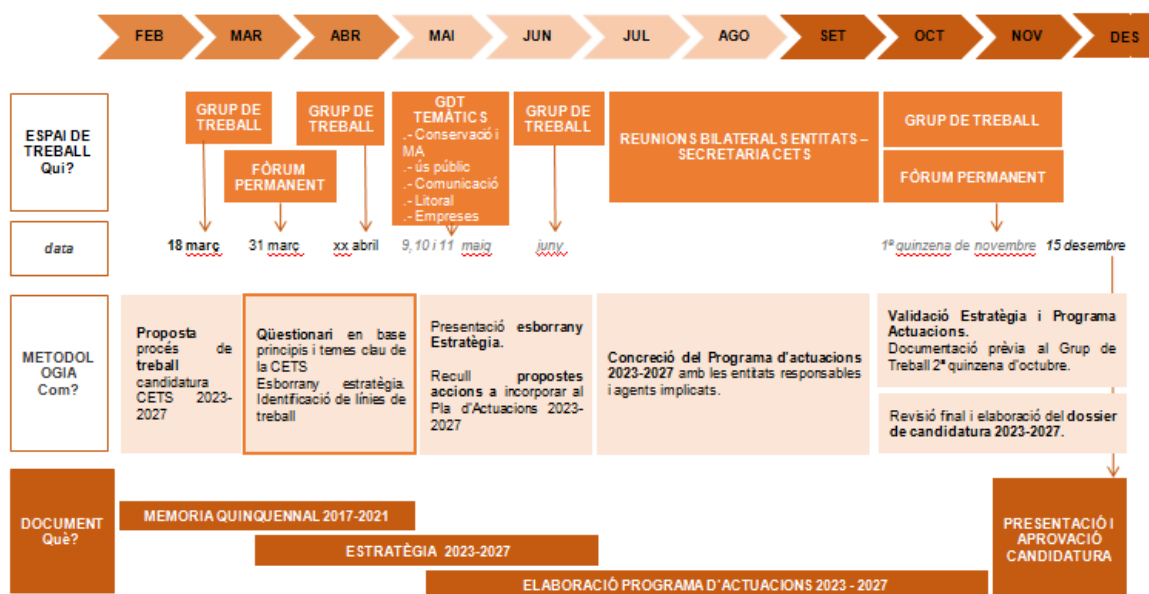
FEB MAR ABR MAI JUN JUL AGO SET OCT NOV DES

ESPAI DE TREBALL Qui?

GRUP DE TREBALL

FÒRUM PERMANENT

GRUP DE TREBALL

GDT TEMÀTICS
.- Conservació i MA
.- ús públic
.- Comunicació
.- Litoral
.- Empreses

GRUP DE TREBALL

REUNIONS BILATERALS ENTITATS – SECRETARIA CETS

GRUP DE TREBALL

FÒRUM PERMANENT

data

18 març

31 març

xx abril

9, 10 i 11 maig

juny

1ª quinzena de novembre

15 desembre

METODOLOGIA Com?

Proposta procés de treball candidatura CETS 2023-2027

Qüestionari en base principis i temes clau de la CETS
Esborrany estratègia. Identificació de línies de treball

Presentació esborrany Estratègia.

Recull propostes accions a incorporar al Pla d'Actuacions 2023-2027

Concreció del Programa d'actuacions 2023-2027 amb les entitats responsables i agents implicats.

Validació Estratègia i Programa Actuacions.
Documentació prèvia al Grup de Treball 2ª quinzena d'octubre.

Revisió final i elaboració del dossier de candidatura 2023-2027.

DOCUMENT Què?

MEMORIA QUINQUENNAL 2017-2021

ESTRATÈGIA 2023-2027

ELABORACIÓ PROGRAMA D'ACTUACIONS 2023 - 2027

PRESENTACIÓ I APROVACIÓ CANDIDATURA